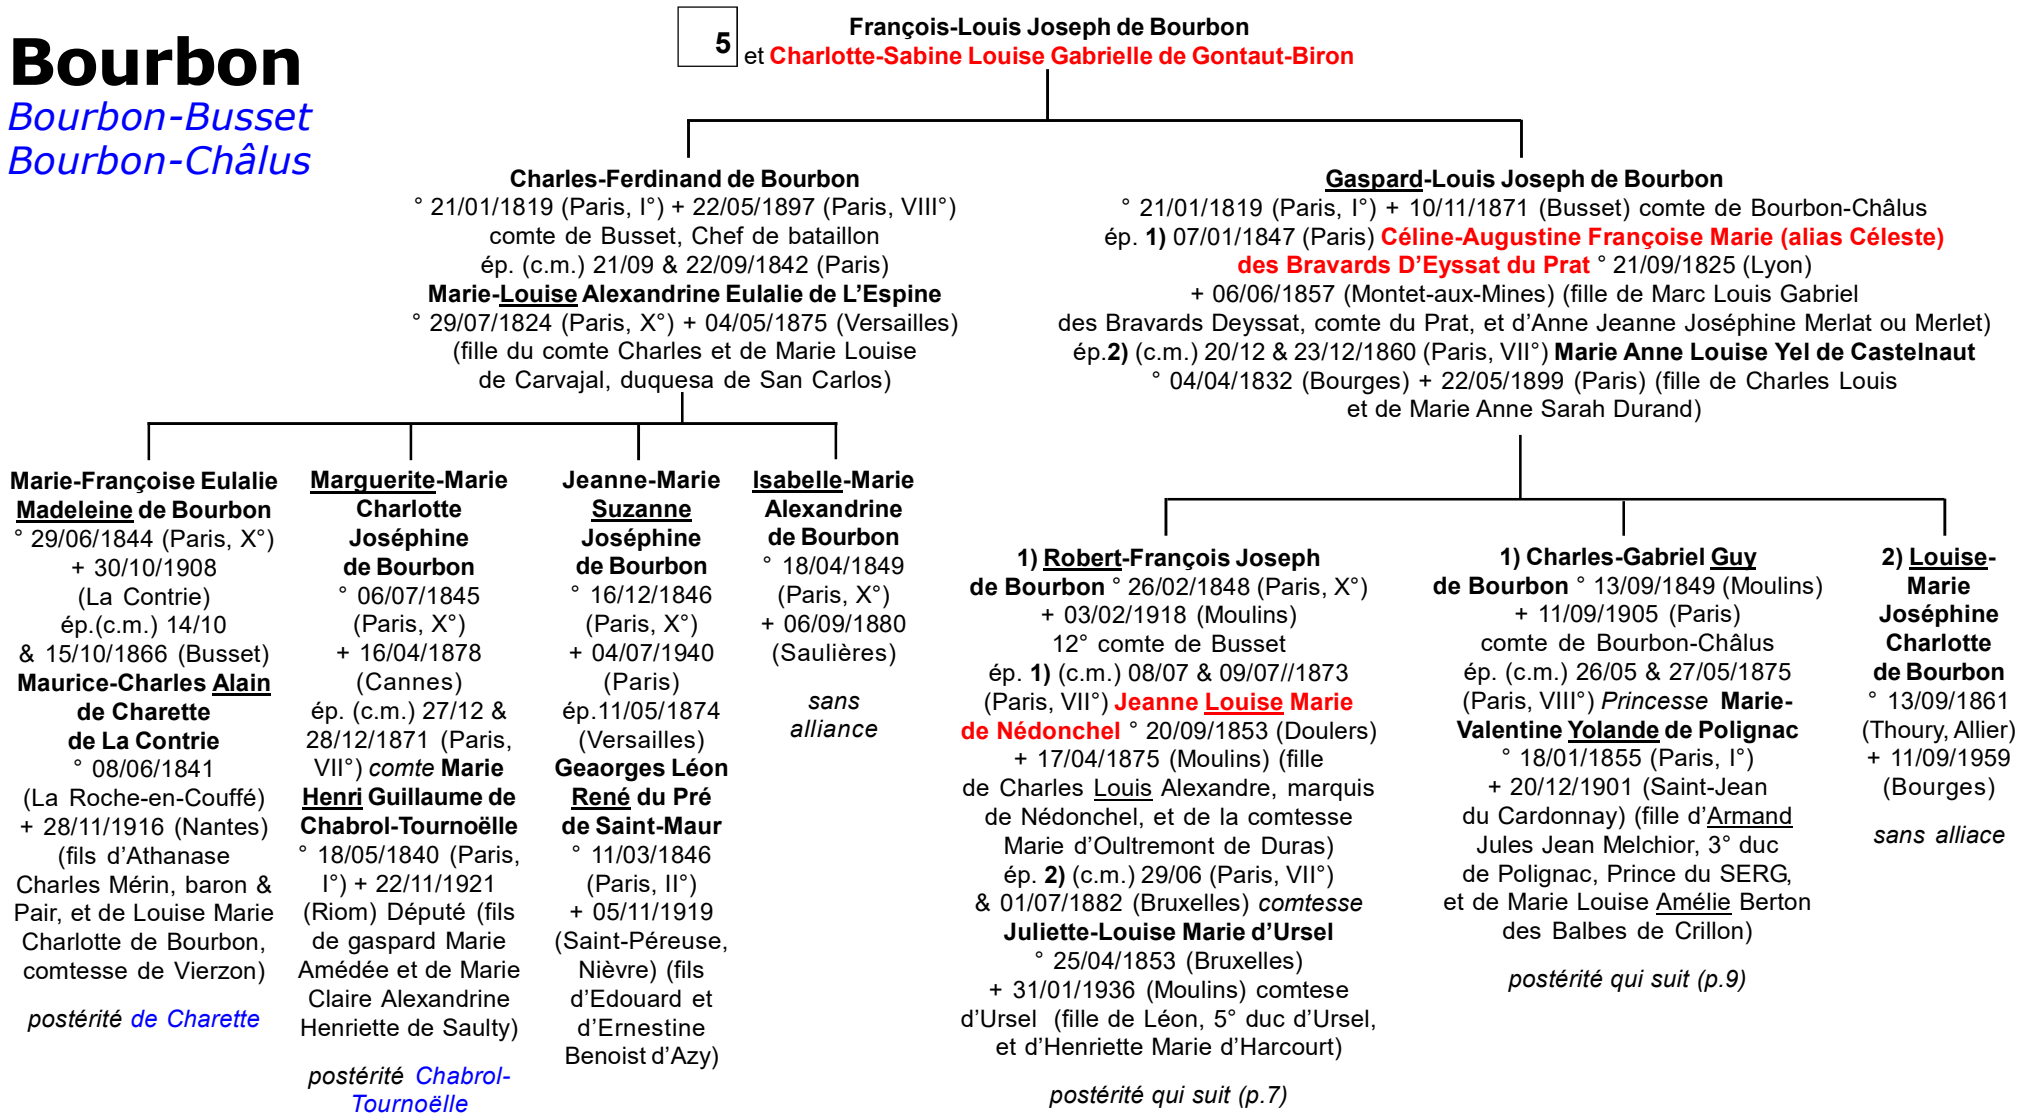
Bourbon
Bourbon-Busset
Bourbon-Châlus

5

François-Louis Joseph de Bourbon
et Charlotte-Sabine Louise Gabrielle de Gontaut-Biron

Charles-Ferdinand de Bourbon
° 21/01/1819 (Paris, I°) + 22/05/1897 (Paris, VIII°)
comte de Busset, Chef de bataillon
ép. (c.m.) 21/09 & 22/09/1842 (Paris)
Marie-Louise Alexandrine Eulalie de L'Espine
° 29/07/1824 (Paris, X°) + 04/05/1875 (Versailles)
(fille du comte Charles et de Marie Louise
de Carvajal, duquesa de San Carlos)

Gaspard-Louis Joseph de Bourbon
° 21/01/1819 (Paris, I°) + 10/11/1871 (Busset) comte de Bourbon-Châlus
ép. 1) 07/01/1847 (Paris) Céline-Augustine Françoise Marie (alias Céleste) des Bravards D'Eyssat du Prat ° 21/09/1825 (Lyon)
+ 06/06/1857 (Montet-aux-Mines) (fille de Marc Louis Gabriel
des Bravards Deyssat, comte du Prat, et d'Anne Jeanne Joséphine Merlat ou Merlet)
ép.2) (c.m.) 20/12 & 23/12/1860 (Paris, VII°) Marie Anne Louise Yel de Castelnaut
° 04/04/1832 (Bourges) + 22/05/1899 (Paris) (fille de Charles Louis
et de Marie Anne Sarah Durand)

Marie-Françoise Eulalie Madeleine de Bourbon
° 29/06/1844 (Paris, X°)
+ 30/10/1908
(La Contrie)
ép.(c.m.) 14/10
& 15/10/1866 (Busset)
Maurice-Charles Alain de Charette de La Contrie
° 08/06/1841
(La Roche-en-Couffé)
+ 28/11/1916 (Nantes)
(fils d'Athanase Charles Mérin, baron & Pair, et de Louise Marie Charlotte de Bourbon, comtesse de Vierzon)

postérité de Charette

Marguerite-Marie Charlotte Joséphine de Bourbon
° 06/07/1845
(Paris, X°)
+ 16/04/1878
(Cannes)
ép. (c.m.) 27/12 & 28/12/1871 (Paris, VII°) comte Marie Henri Guillaume de Chabrol-Tournoëlle
° 18/05/1840 (Paris, I°) + 22/11/1921
(Riom) Député (fils de gaspard Marie Amédée et de Marie Claire Alexandrine Henriette de Saulty)

postérité Chabrol-Tournoëlle

Jeanne-Marie Suzanne Joséphine de Bourbon
° 16/12/1846
(Paris, X°)
+ 04/07/1940
(Paris)
ép.11/05/1874
(Versailles)
Geaorges Léon René du Pré de Saint-Maur
° 11/03/1846
(Paris, II°)
+ 05/11/1919
(Saint-Péreuse, Nièvre) (fils d'Edouard et d'Ernestine Benoist d'Azy)

Isabelle-Marie Alexandrine de Bourbon
° 18/04/1849
(Paris, X°)
+ 06/09/1880
(Saulières)

sans alliance

1) Robert-François Joseph de Bourbon ° 26/02/1848 (Paris, X°)
+ 03/02/1918 (Moulins)
12° comte de Busset
ép. 1) (c.m.) 08/07 & 09/07//1873
(Paris, VII°) Jeanne Louise Marie de Nédonchel ° 20/09/1853 (Doulers)
+ 17/04/1875 (Moulins) (fille de Charles Louis Alexandre, marquis de Nédonchel, et de la comtesse Marie d'Oultremont de Duras)
ép. 2) (c.m.) 29/06 (Paris, VII°)
& 01/07/1882 (Bruxelles) comtesse
Juliette-Louise Marie d'Ursel
° 25/04/1853 (Bruxelles)
+ 31/01/1936 (Moulins) comtese d'Ursel (fille de Léon, 5° duc d'Ursel, et d'Henriette Marie d'Harcourt)

postérité qui suit (p.7)

1) Charles-Gabriel Guy de Bourbon ° 13/09/1849 (Moulins)
+ 11/09/1905 (Paris)
comte de Bourbon-Châlus
ép. (c.m.) 26/05 & 27/05/1875
(Paris, VIII°) Princesse Marie-Valentine Yolande de Polignac
° 18/01/1855 (Paris, I°)
+ 20/12/1901 (Saint-Jean du Cardonnay) (fille d'Armand Jules Jean Melchior, 3° duc de Polignac, Prince du SERG, et de Marie Louise Amélie Berton des Balbes de Crillon)

postérité qui suit (p.9)

2) Louise-Marie Joséphine Charlotte de Bourbon
° 13/09/1861
(Thoury, Allier)
+ 11/09/1959
(Bourges)

sans alliace